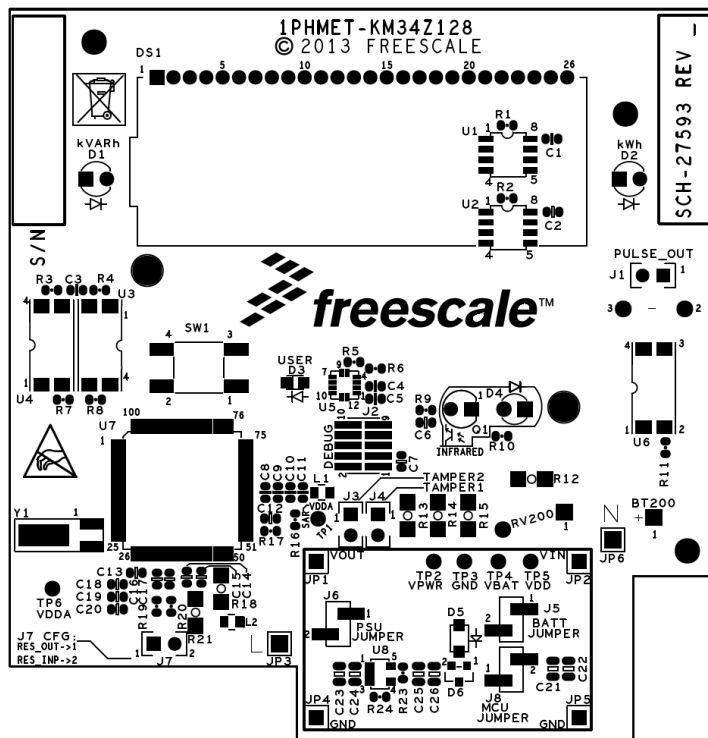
1PHMET-KM34Z128
© 2013 FREESCALE

SCH-27593 REV

DS1
1 5 10 15 20 26

S/N

kVARh
D1

kWh
D2

R1
U1 1 8
C1
4 5

R2
U2 1 8
C2
4 5

PULSE_OUT
J1 1
3 2

R3 C3 R4
4 U3 1
1 4
U4
R7 R8

freescale™

SW1
3
2 1

USER
D3

R5
R6
C4
C5
U5
J2
DEBUG

R9
C6
D4
INFRARED
Q1
R10

4 3
1 2
U6
R11

U7
100 76
75
25 51
26 50

C8 C9 C10 C11
L1
C7
TAMPER2
TAMPER1
J3 J4
R12
C12
VDDA
SAR
TP1
R17
R16
R13 R14 R15
RV200
1

Y1
1

BT200
1

JP6

VOUT
VIN
JP1
JP2
TP2 VPWR
TP3 GND
TP4 VBAT
TP5 VDD

TP6
VDDA
C13
C18
C19
C20
C16
C17
R19
C15
C14
R18
R20
R21
L2
2

J6
PSU
JUMPER

D5
J5
BATT
JUMPER
1
2

J7 CFG:
RES_OUT->1
RES_INP->2
1
J7
2

JP3

U8
1 5
C23 C24
R24 R23
C25 C26
D6
1 2
J8
MCU
JUMPER
C21
C22

JP4
GND
JP5
GND